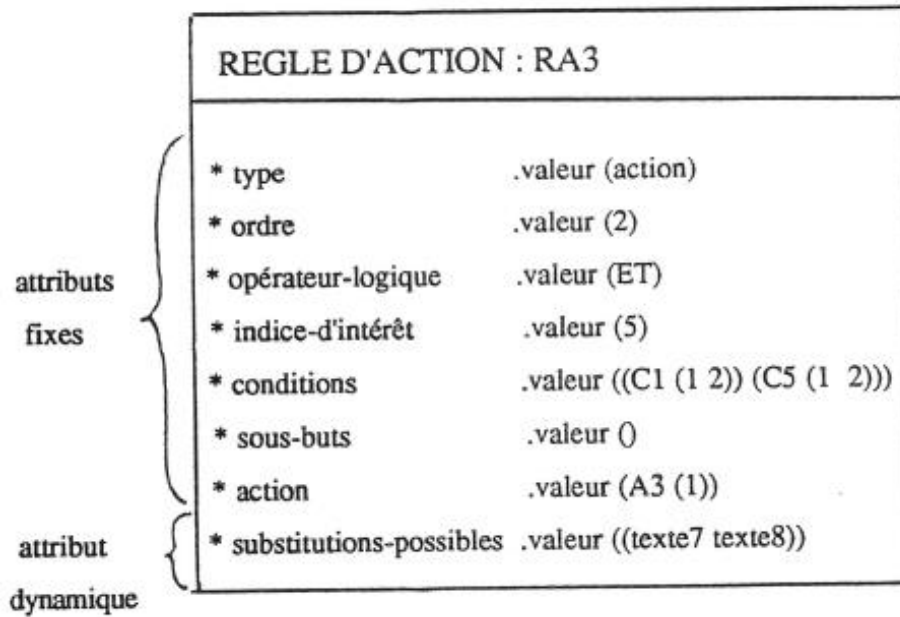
REGLE D'ACTION : RA3

attributs fixes

* type .valeur (action)
* ordre .valeur (2)
* opérateur-logique .valeur (ET)
* indice-d'intérêt .valeur (5)
* conditions .valeur ((C1 (1 2)) (C5 (1 2)))
* sous-buts .valeur ()
* action .valeur (A3 (1))

attribut dynamique

* substitutions-possibles .valeur ((texte7 texte8))